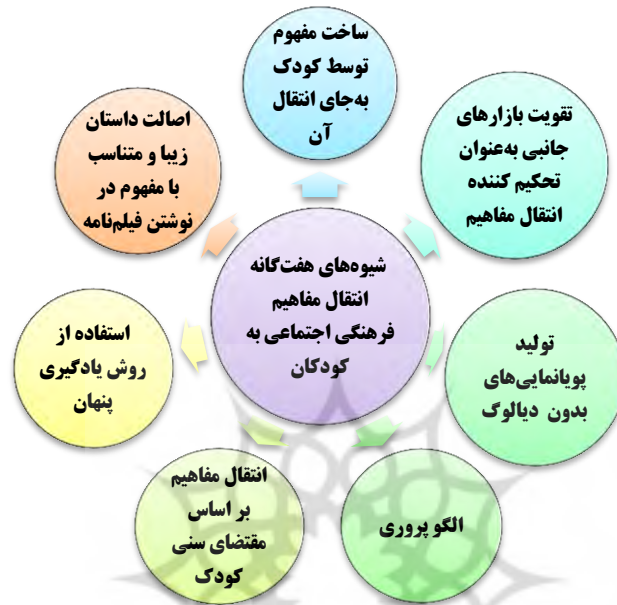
شیوه‌های هفت‌گانه انتقال مفاهیم فرهنگی اجتماعی به کودکان

ساخت مفهوم توسط کودک به‌جای انتقال آن

تقویت بازارهای جانبی به‌عنوان تحکیم کننده انتقال مفاهیم

تولید پویانمایی‌های بدون دیالوگ

الگو پروری

انتقال مفاهیم بر اساس مقتضای سنی کودک

استفاده از روش یادگیری پنهان

اصالت داستان زیبا و متناسب با مفهوم در نوشتن فیلم‌نامه